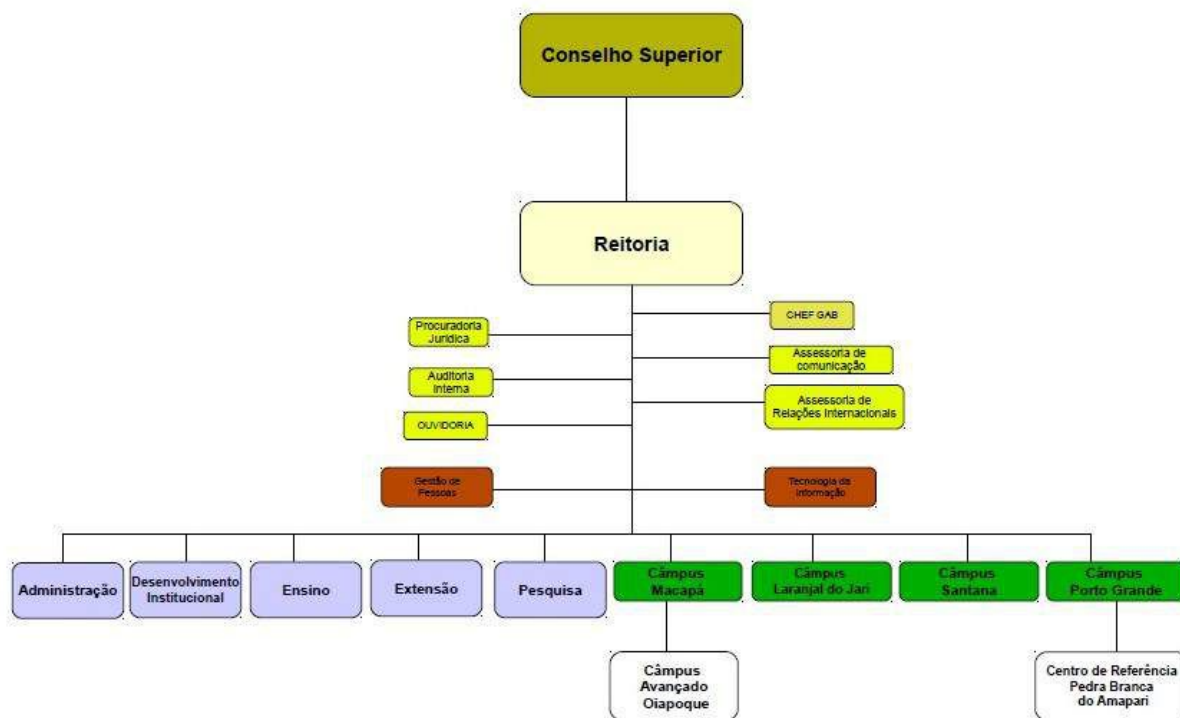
Conselho Superior

Reitoria

Procuradoria Jurídica

Auditoria Interna

OUVIDORIA

CHEF GAB

Assessoria de comunicação

Assessoria de Relações Internacionais

Gestão de Pessoas

Tecnologia da Informação

Administração

Desenvolvimento Institucional

Ensino

Extensão

Pesquisa

Câmpus Macapá

Câmpus Laranjal do Jari

Câmpus Santana

Câmpus Porto Grande

Câmpus Avançado Oiapoque

Centro de Referência Pedra Branca do Amapari